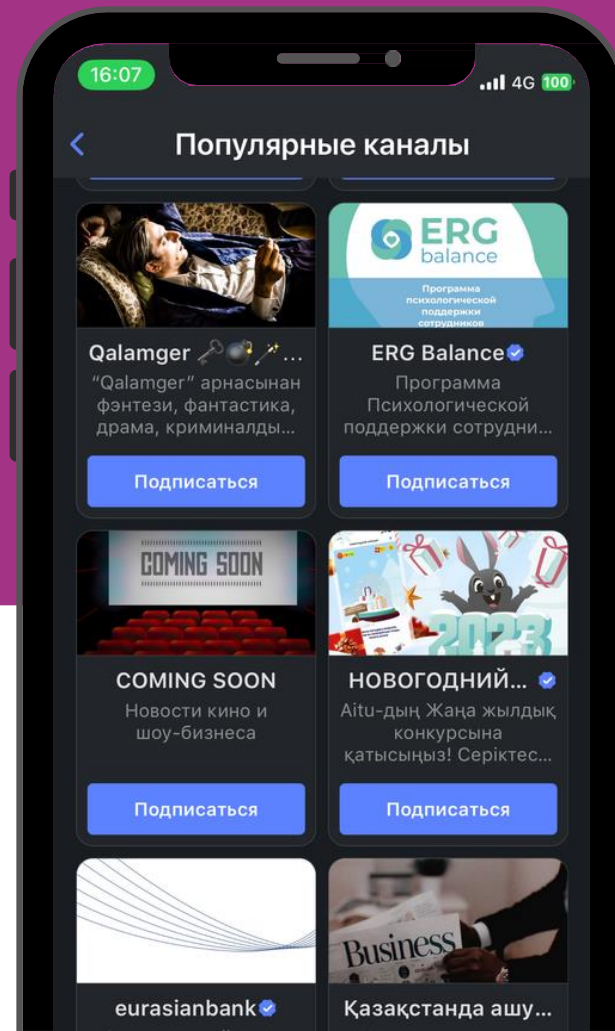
16:07

4G 100

Популярные каналы

ERG balance

Программа психологической поддержки сотрудников

Qalamger 🗝💣🪄...

"Qalamger" арнасынан фэнтези, фантастика, драма, криминалды...

Подписаться

ERG Balance

Программа Психологической поддержки сотрудни...

Подписаться

COMING SOON

2023

COMING SOON

Новости кино и шоу-бизнеса

Подписаться

НОВОГОДНИЙ...

Aitu-дың Жаңа жылдық конкурсына қатысыңыз! Серіктес...

Подписаться

Business

eurasianbank

Қазақстанда ашу...